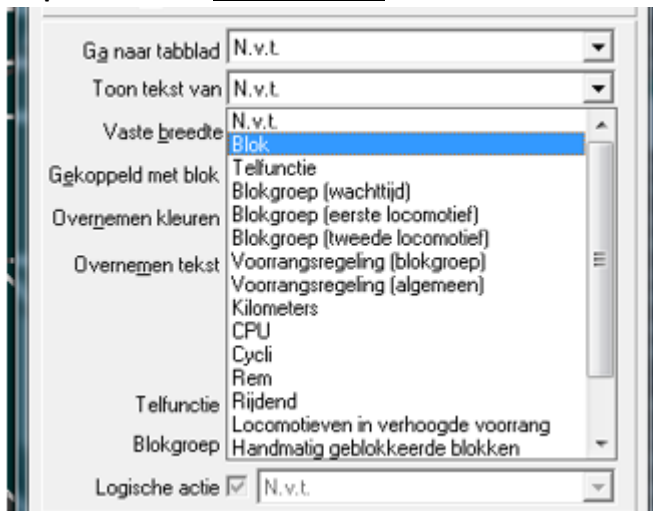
Ga naar tabblad N.v.t.

Toon tekst van N.v.t.

Vaste breedte

Gekoppeld met blok

Overnemen kleuren

Overnemen tekst

Telfunctie

Blokgroep

N.v.t.
Blok
Telfunctie
Blokgroep (wachttijd)
Blokgroep (eerste locomotief)
Blokgroep (tweede locomotief)
Voorrangsregeling (blokgroep)
Voorrangsregeling (algemeen)
Kilometers
CPU
Cycli
Rem
Rijdend
Locomotieven in verhoogde voorrang
Handmatig geblokkeerde blokken

Logische actie N.v.t.